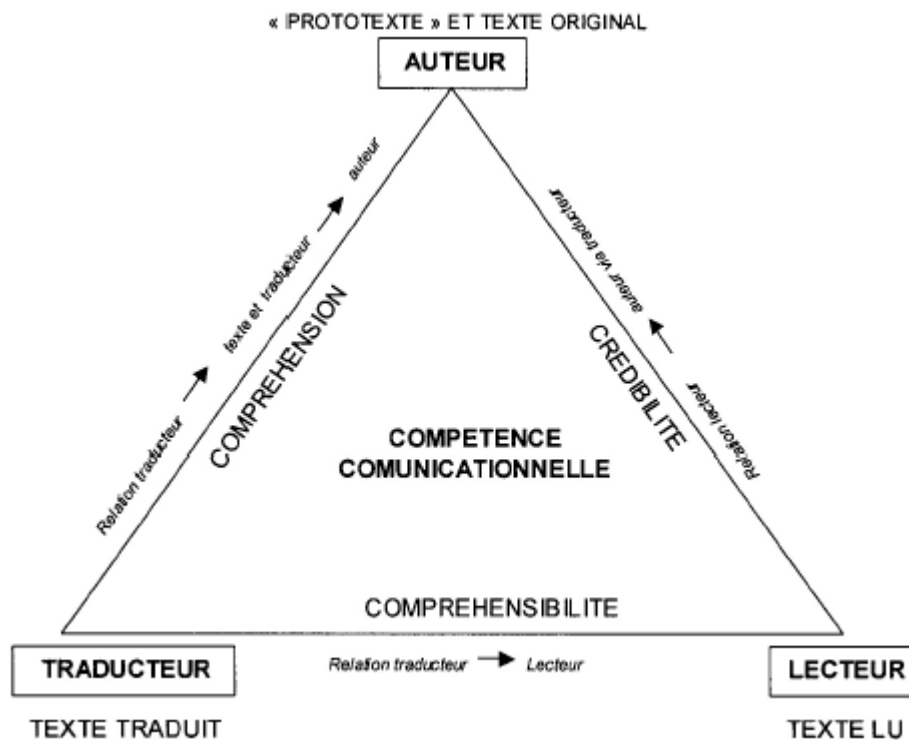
« PROTOTEXTE » ET TEXTE ORIGINAL

AUTEUR

Relation traducteur → texte et traducteur → auteur

COMPREHENSION

Relation lecteur → auteur via traducteur

CREDIBILITE

COMPETENCE COMUNICATIONNELLE

COMPREHENSIBILITE

TRADUCTEUR

Relation traducteur → Lecteur

LECTEUR

TEXTE TRADUIT

TEXTE LU